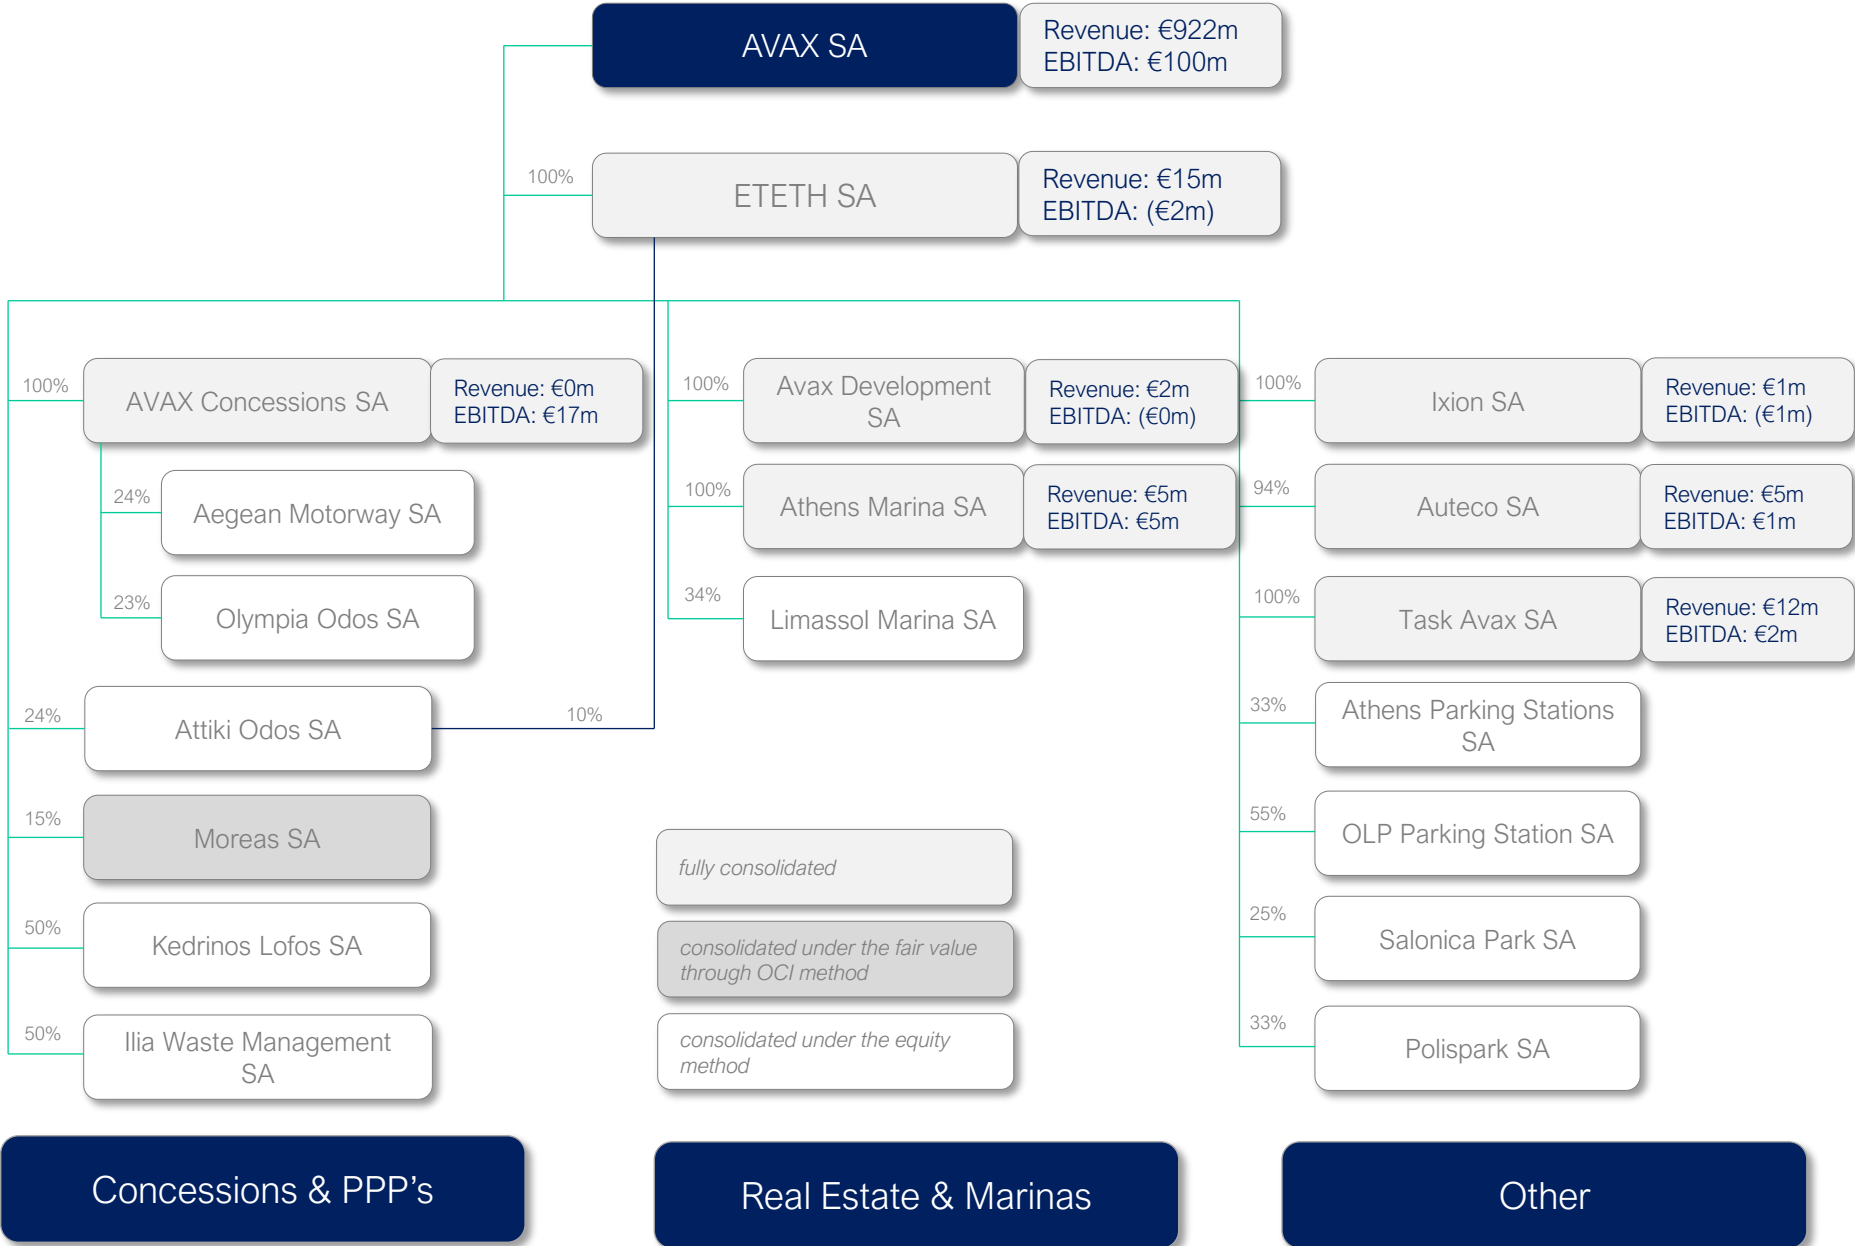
AVAX SA
Revenue: €922m
EBITDA: €100m

100%
ETETH SA
Revenue: €15m
EBITDA: (€2m)

100%
AVAX Concessions SA
Revenue: €0m
EBITDA: €17m

24%
Aegean Motorway SA

23%
Olympia Odos SA

24%
Attiki Odos SA
10%

15%
Moreas SA

50%
Kedrinos Lofos SA

50%
Ilia Waste Management SA

100%
Avax Development SA
Revenue: €2m
EBITDA: (€0m)

100%
Athens Marina SA
Revenue: €5m
EBITDA: €5m

34%
Limassol Marina SA

fully consolidated

consolidated under the fair value through OCI method

consolidated under the equity method

100%
Ixion SA
Revenue: €1m
EBITDA: (€1m)

94%
Auteco SA
Revenue: €5m
EBITDA: €1m

100%
Task Avax SA
Revenue: €12m
EBITDA: €2m

33%
Athens Parking Stations SA

55%
OLP Parking Station SA

25%
Salonica Park SA

33%
Polispark SA

Concessions & PPP's

Real Estate & Marinas

Other